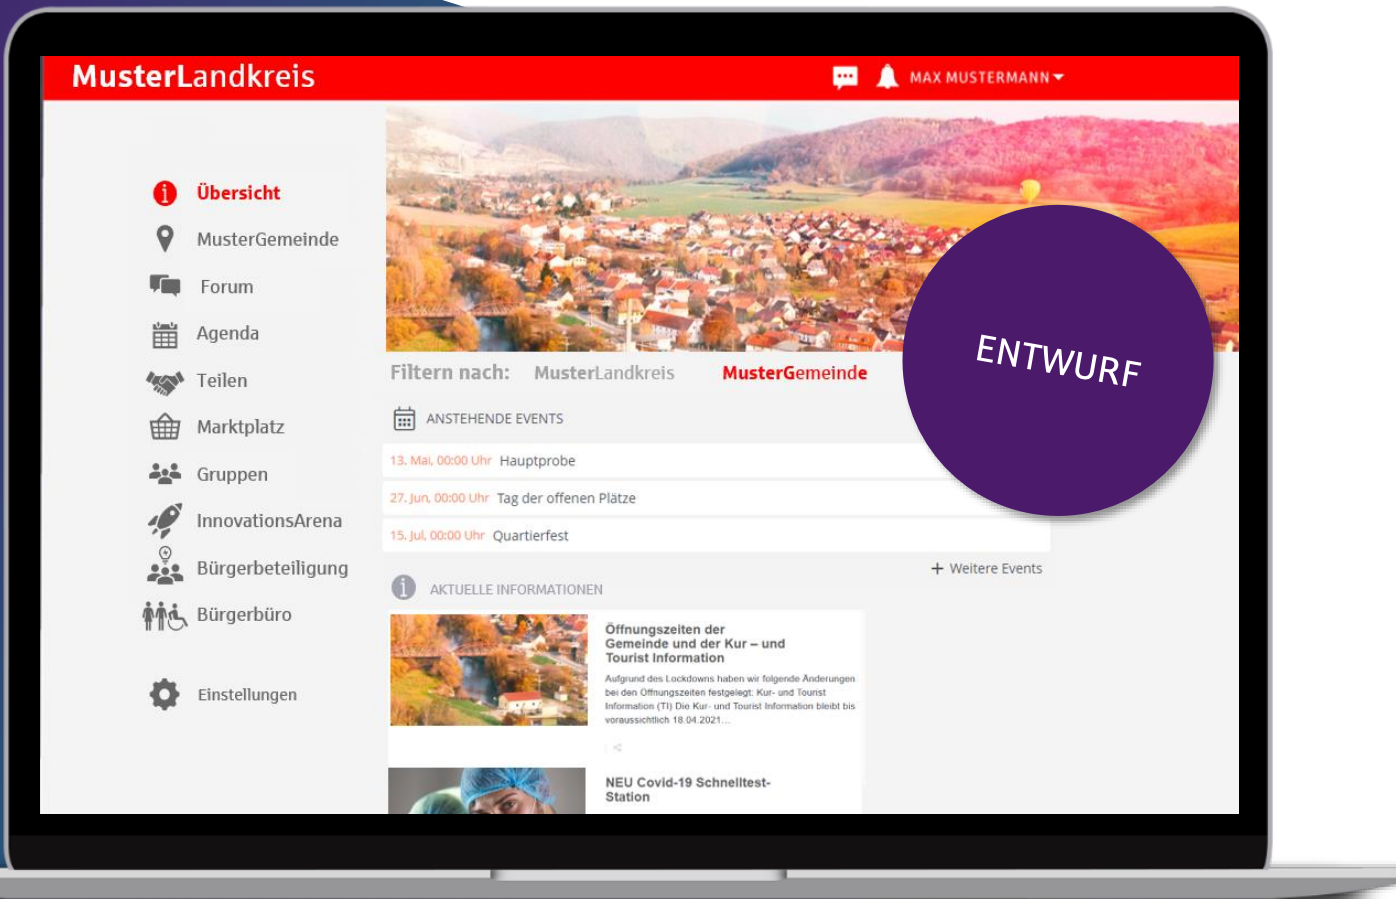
MusterLandkreis

MAX MUSTERMANN

Übersicht
MusterGemeinde
Forum
Agenda
Teilen
Marktplatz
Gruppen
InnovationsArena
Bürgerbeteiligung
Bürgerbüro

Einstellungen

ENTWURF

Filtern nach: MusterLandkreis MusterGemeinde

ANSTEHENDE EVENTS

13. Mai, 00:00 Uhr Hauptprobe

27. Jun, 00:00 Uhr Tag der offenen Plätze

15. Jul, 00:00 Uhr Quartierfest

+ Weitere Events

AKTUELLE INFORMATIONEN

Öffnungszeiten der Gemeinde und der Kur – und Tourist Information

Aufgrund des Lockdowns haben wir folgende Änderungen bei den Öffnungszeiten festgelegt: Kur- und Tourist Information (TI) Die Kur- und Tourist Information bleibt bis voraussichtlich 18.04.2021...

NEU Covid-19 Schnelltest-Station